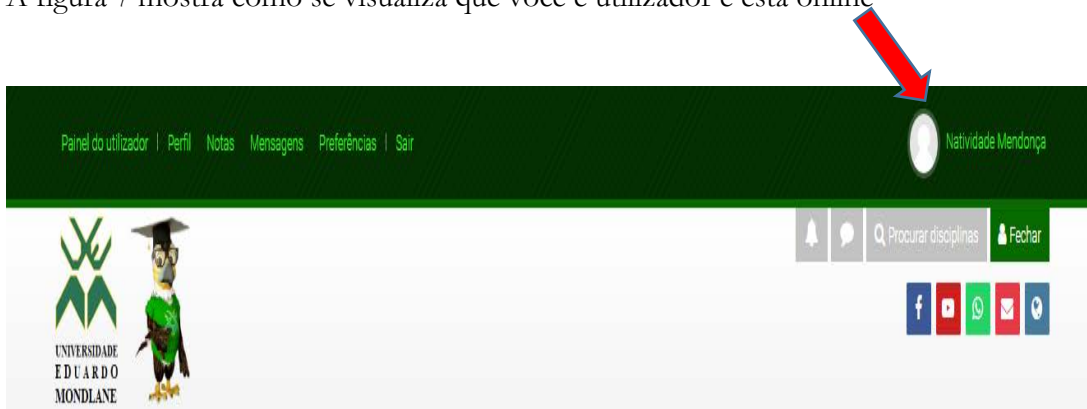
A figura 7 mostra como se visualiza que você é utilizador e está online

Painel do utilizador | Perfil Notas Mensagens Preferências | Sair

Natividade Mendonça

Procurar disciplinas

Fechar

UNIVERSIDADE EDUARDO MONDLANE